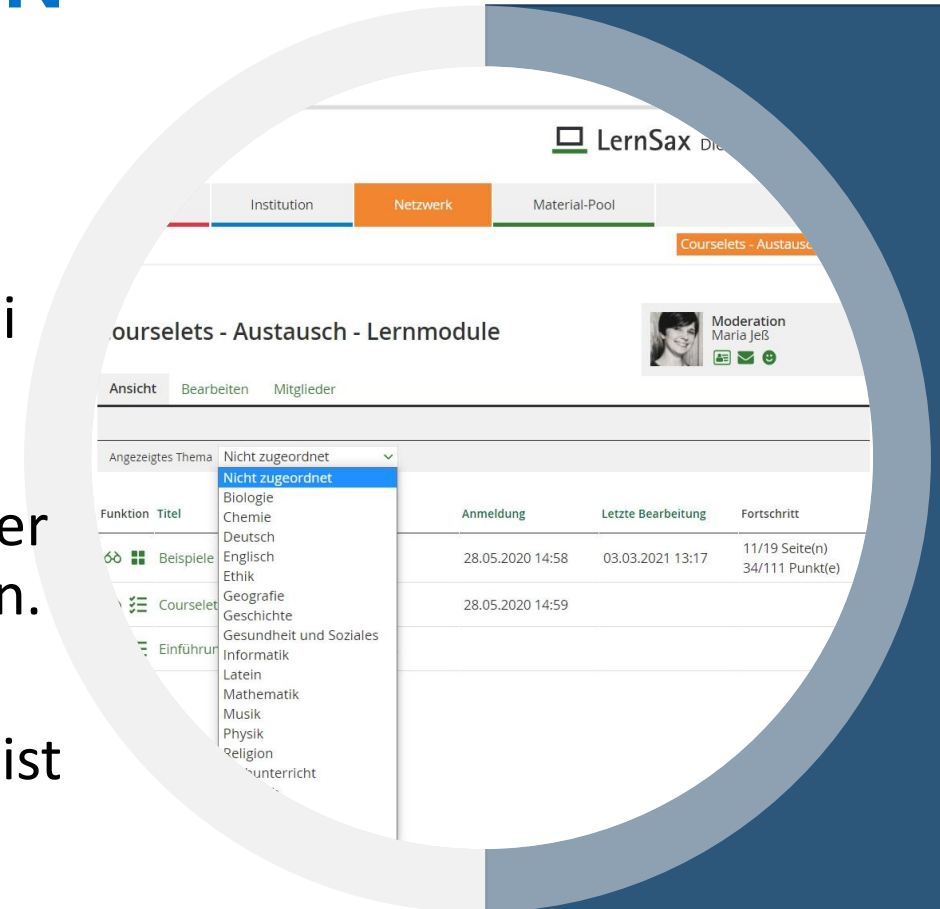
i

er
n.

ist

LernSax Die

Institution
Netzwerk
Material-Pool

Courselets - Austausc

ourselets - Austausch - Lernmodule

Moderation
Maria Jeß

Ansicht
Bearbeiten
Mitglieder

Angezeigtes Thema Nicht zugeordnet

Nicht zugeordnet
Biologie
Chemie
Deutsch
Englisch
Ethik
Geografie
Geschichte
Gesundheit und Soziales
Informatik
Latein
Mathematik
Musik
Physik
Religion
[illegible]unterricht

| Funktion | Titel | Anmeldung | Letzte Bearbeitung | Fortschritt |
|---|---|---|---|---|
| | Beispiele | 28.05.2020 14:58 | 03.03.2021 13:17 | 11/19 Seite(n) 34/111 Punkt(e) |
| | Courselet | 28.05.2020 14:59 | | |
| | Einführun | | | |